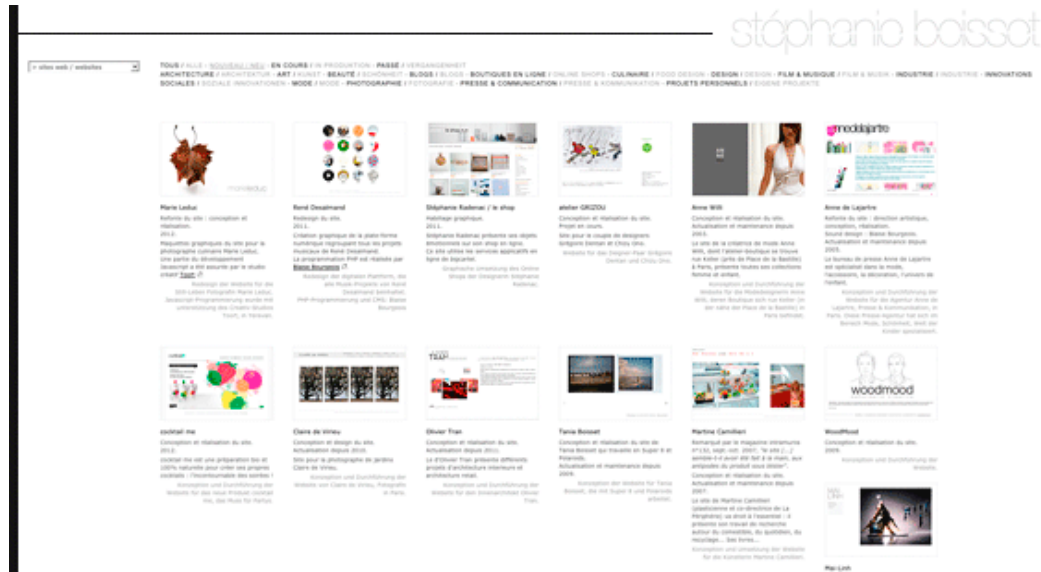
stéphanie boisset

> sites web / websites

TOUS / ALLE · NOUVEAU / NEU · EN COURS / IN PRODUKTION · PASSÉ / VERGANGENHEIT
ARCHITECTURE / ARCHITEKTUR · ART / KUNST · BEAUTÉ / SCHÖNHEIT · BLOGS / BLOGS · BOUTIQUES EN LIGNE / ONLINE SHOPS · CULINAIRE / FOOD DESIGN · DESIGN / DESIGN · FILM & MUSIQUE / FILM & MUSIK · INDUSTRIE / INDUSTRIE · INNOVATIONS SOCIALES / SOZIALE INNOVATIONEN · MODE / MODE · PHOTOGRAPHIE / FOTOGRAFIE · PRESSE & COMMUNICATION / PRESSE & KOMMUNIKATION · PROJETS PERSONNELS / EIGENE PROJEKTE

Marie Leduc
Refonte du site : conception et réalisation.
2012.
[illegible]

René Desalmand
Redesign du site.
2011.
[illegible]

Stéphanie Radenac / le shop
Habillage graphique.
2011.
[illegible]

atelier GRIZOU
Conception et réalisation du site.
Projet en cours.
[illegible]

Anne Willi
Conception et réalisation du site.
Actualisation et maintenance depuis 2005.
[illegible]

Anne de Lajarte
Refonte du site : direction artistique, conception, réalisation.
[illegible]

cocktail me
Conception et réalisation du site.
2012.
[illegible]

Claire de Virieu
Conception et design du site.
Actualisation depuis 2010.
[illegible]

Olivier Tran
Conception et réalisation du site.
Actualisation depuis 2011.
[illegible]

Tania Boisset
Conception et réalisation du site de Tania Boisset.
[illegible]

Martine Camillieri
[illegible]

WoodMood
Conception et réalisation du site.
2009.
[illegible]

Mai-Linh